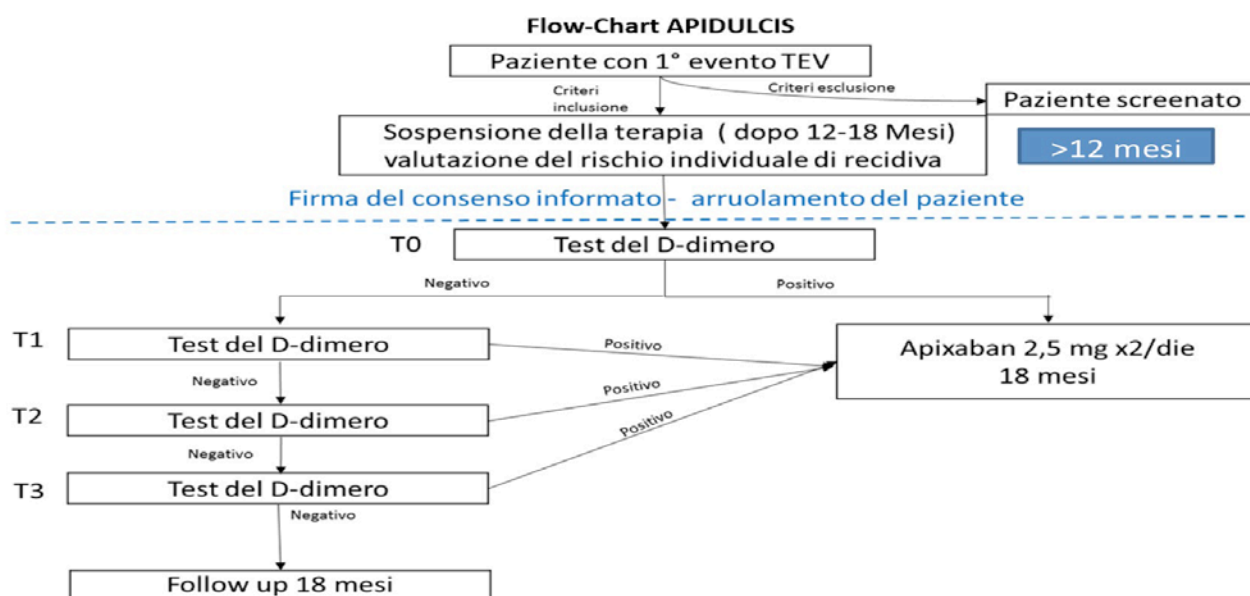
Flow-Chart APIDULCIS

Paziente con 1° evento TEV

Criteri inclusione

Criteri esclusione

Paziente screenato

Sospensione della terapia ( dopo 12-18 Mesi) valutazione del rischio individuale di recidiva

>12 mesi

Firma del consenso informato - arruolamento del paziente

T0

Test del D-dimero

Negativo

Positivo

T1

Test del D-dimero

Positivo

Apixaban 2,5 mg x2/die 18 mesi

Negativo

Positivo

T2

Test del D-dimero

Positivo

Negativo

T3

Test del D-dimero

Negativo

Follow up 18 mesi